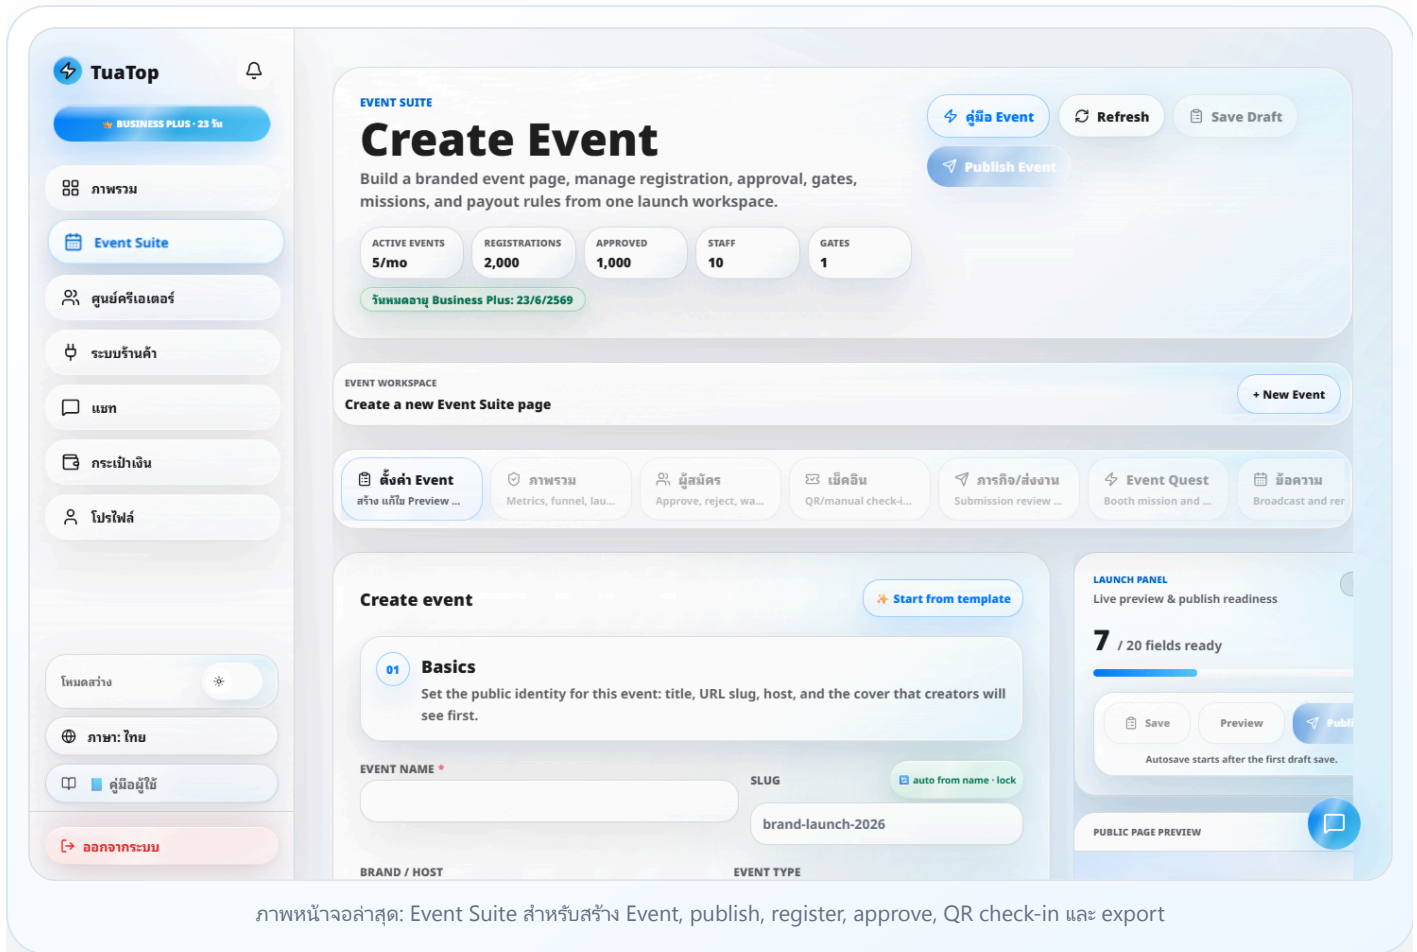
TuaTop

BUSINESS PLUS · 23 วัน

ภาพรวม

Event Suite

ศูนย์ครีเอเตอร์

ระบบร้านค้า

แชท

กระเป๋าเงิน

โปรไฟล์

โหมดสว่าง

ภาษา: ไทย

คู่มือผู้ใช้

ออกจากระบบ

EVENT SUITE

Create Event

Build a branded event page, manage registration, approval, gates, missions, and payout rules from one launch workspace.

คู่มือ Event

Refresh

Save Draft

Publish Event

| ACTIVE EVENTS | REGISTRATIONS | APPROVED | STAFF | GATES |
|---|---|---|---|---|
| 5/mo | 2,000 | 1,000 | 10 | 1 |

วันหมดอายุ Business Plus: 23/6/2569

EVENT WORKSPACE

Create a new Event Suite page

+ New Event

ตั้งค่า Event
สร้าง แก้ไข Preview ...

ภาพรวม
Metrics, funnel, lau...

ผู้สมัคร
Approve, reject, wa...

เช็คอิน
QR/manual check-i...

ภารกิจ/ส่งงาน
Submission review ...

Event Quest
Booth mission and ...

ข้อความ
Broadcast and rer

Create event

Start from template

01

Basics

Set the public identity for this event: title, URL slug, host, and the cover that creators will see first.

EVENT NAME *

SLUG

auto from name · lock

brand-launch-2026

BRAND / HOST

EVENT TYPE

LAUNCH PANEL

Live preview & publish readiness

7 / 20 fields ready

Save

Preview

Publi

Autosave starts after the first draft save.

PUBLIC PAGE PREVIEW

ภาพหน้าจอล่าสุด: Event Suite สำหรับสร้าง Event, publish, register, approve, QR check-in และ export